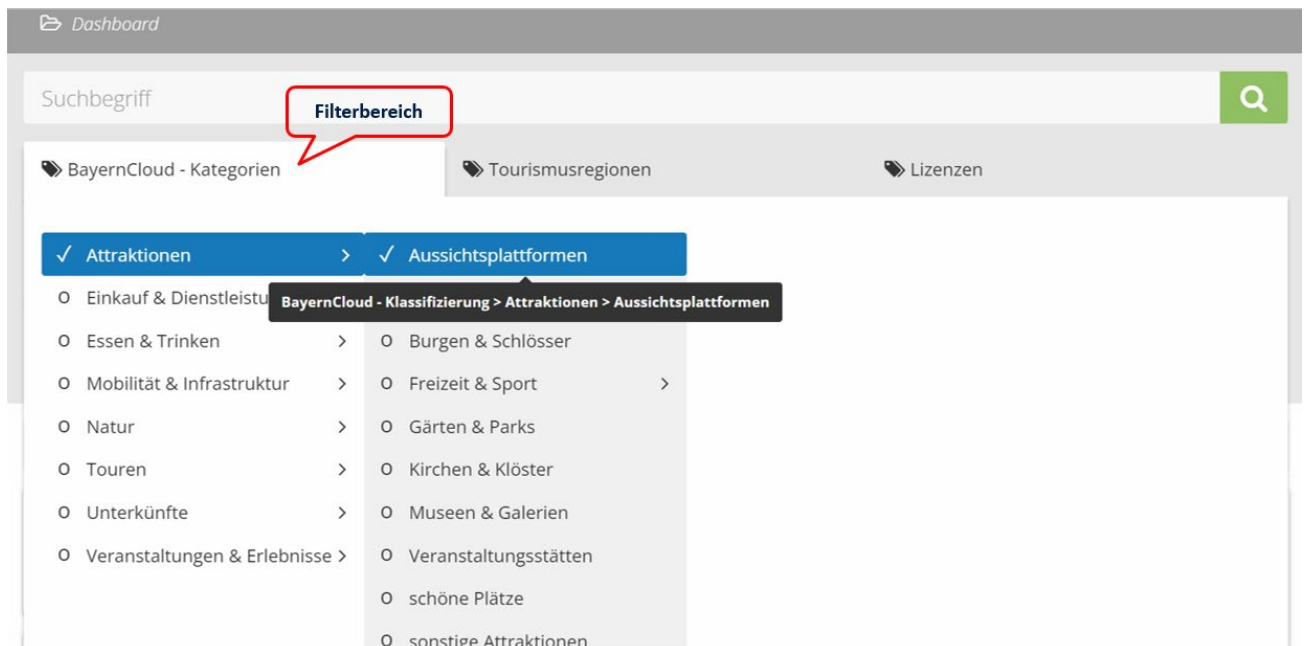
Dashboard

Suchbegriff

Filterbereich

BayernCloud - Kategorien

Tourismusregionen

Lizenzen

✓ Attraktionen >

✓ Aussichtsplattformen

o Einkauf & Dienstleistu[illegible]

BayernCloud - Klassifizierung > Attraktionen > Aussichtsplattformen

o Essen & Trinken >

o Burgen & Schlösser

o Mobilität & Infrastruktur >

o Freizeit & Sport >

o Natur >

o Gärten & Parks

o Touren >

o Kirchen & Klöster

o Unterkünfte >

o Museen & Galerien

o Veranstaltungen & Erlebnisse >

o Veranstaltungsstätten

o schöne Plätze

o sonstige Attraktionen